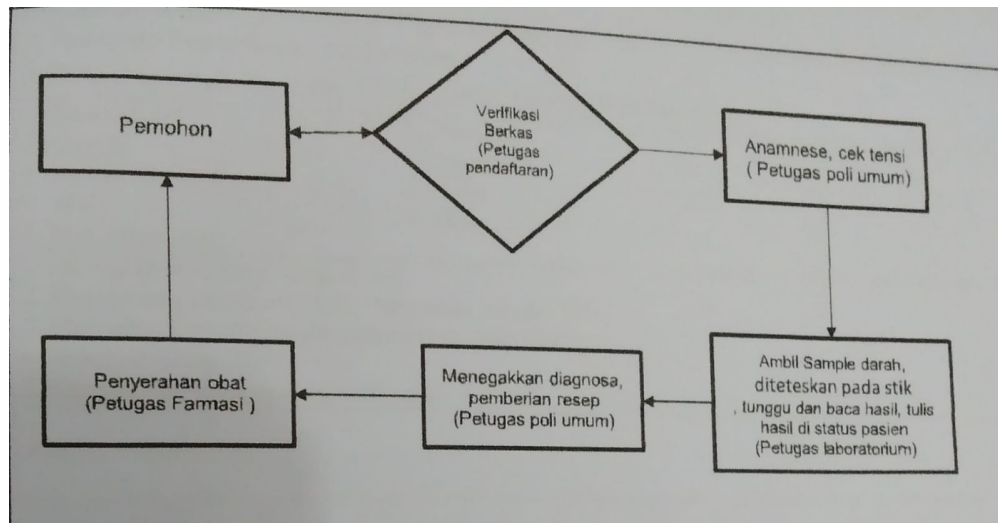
Pemohon

Verifikasi Berkas (Petugas pendaftaran)

Anamnese, cek tensi ( Petugas poli umum)

Ambil Sample darah, diteteskan pada stik , tunggu dan baca hasil, tulis hasil di status pasien (Petugas laboratorium)

Menegakkan diagnosa, pemberian resep (Petugas poli umum)

Penyerahan obat (Petugas Farmasi )